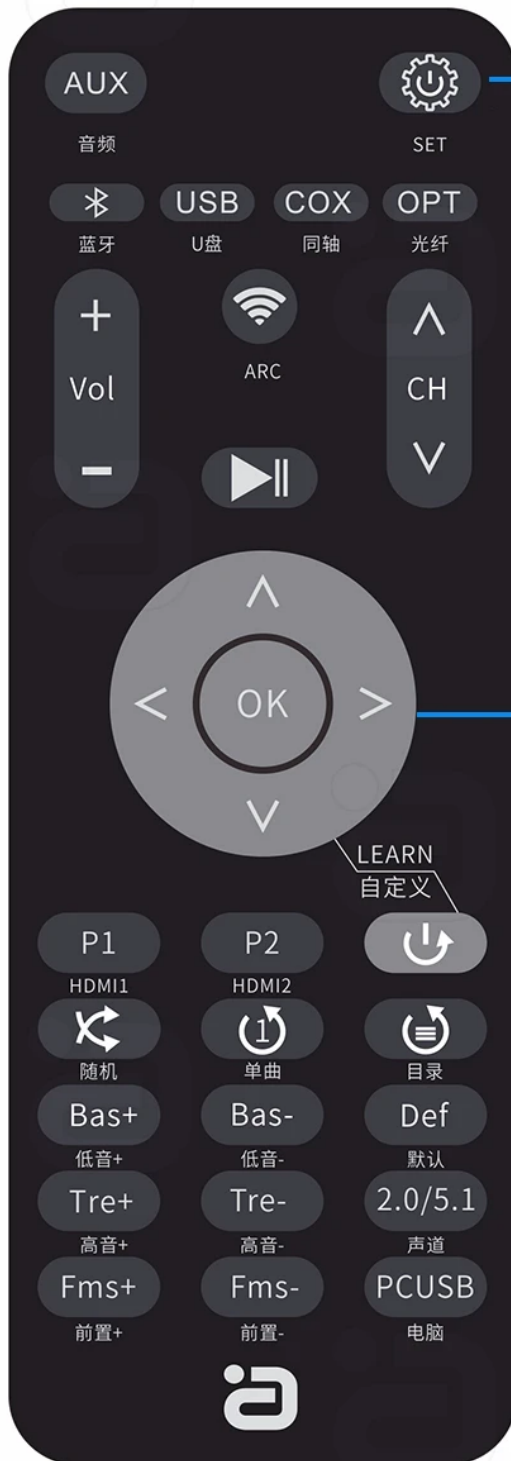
AUX
音频
SET
蓝牙
USB
U盘
COX
同轴
OPT
光纤
+
Vol
-
ARC
CH
OK
LEARN
自定义
P1
HDMI1
P2
HDMI2
随机
1
单曲
目录
Bas+
低音+
Bas-
低音-
Def
默认
Tre+
高音+
Tre-
高音-
2.0/5.1
声道
Fms+
前置+
Fms-
前置-
PCUSB
电脑